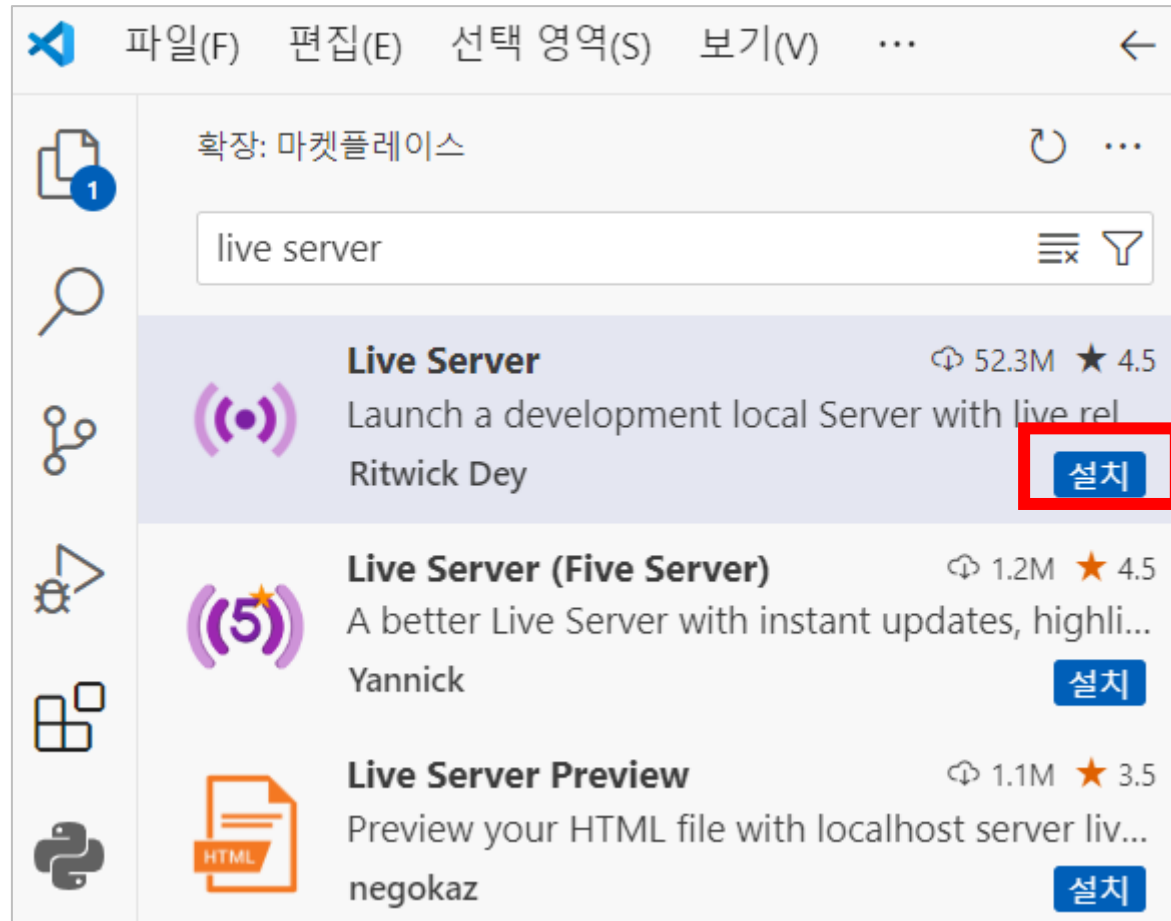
파일(F) 편집(E) 선택 영역(S) 보기(V) ···

확장: 마켓플레이스

1

live server

Live Server
52.3M ★ 4.5
Launch a development local Server with live rel
Ritwick Dey
설치

Live Server (Five Server)
1.2M ★ 4.5
A better Live Server with instant updates, highli...
Yannick
설치

Live Server Preview
1.1M ★ 3.5
Preview your HTML file with localhost server liv...
negokaz
설치

HTML